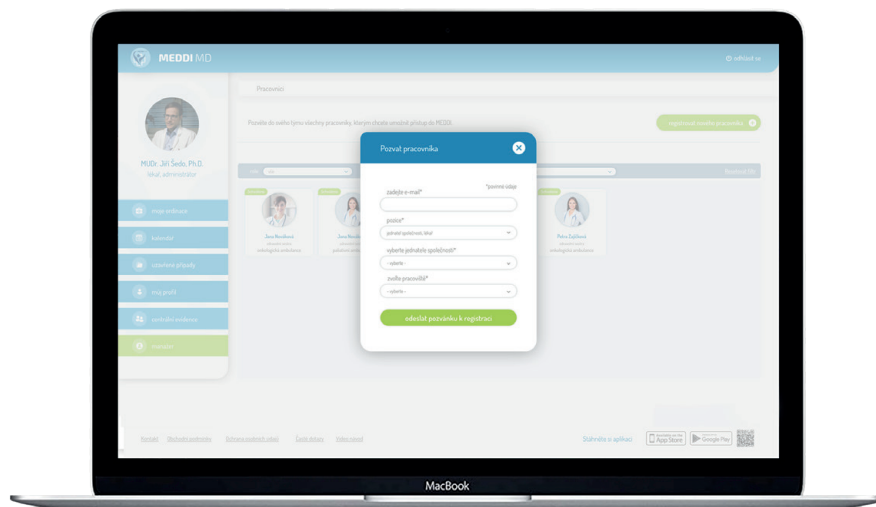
MEDDI MD

odhlásit se

MUDr. Jiří Šedo, Ph.D.
lékař, administrátor

moje ordinace
kalendář
uzavřené případy
můj profil
ambulantní ordinace
pracovníci

Pracovníci

Pozvěte do svého týmu všechny pracovníky, kterým chcete umožnit přístup do MEDDI.

registrovat nového pracovníka

Jana Nováková
Jana Nováková
Petra Zajíčková

Pozvat pracovníka

*povinný údaj

zadejte e-mail*

pozice*

lékař

vyberte jednotku společnosti*

- vyberte -

zvolte pracoviště*

- vyberte -

odeslat pozvánku k registraci

Kontakt   Obchodní podmínky   Ochrana osobních údajů   Cookies   Video návod

Stáhněte si aplikaci

App Store   Google Play

MacBook